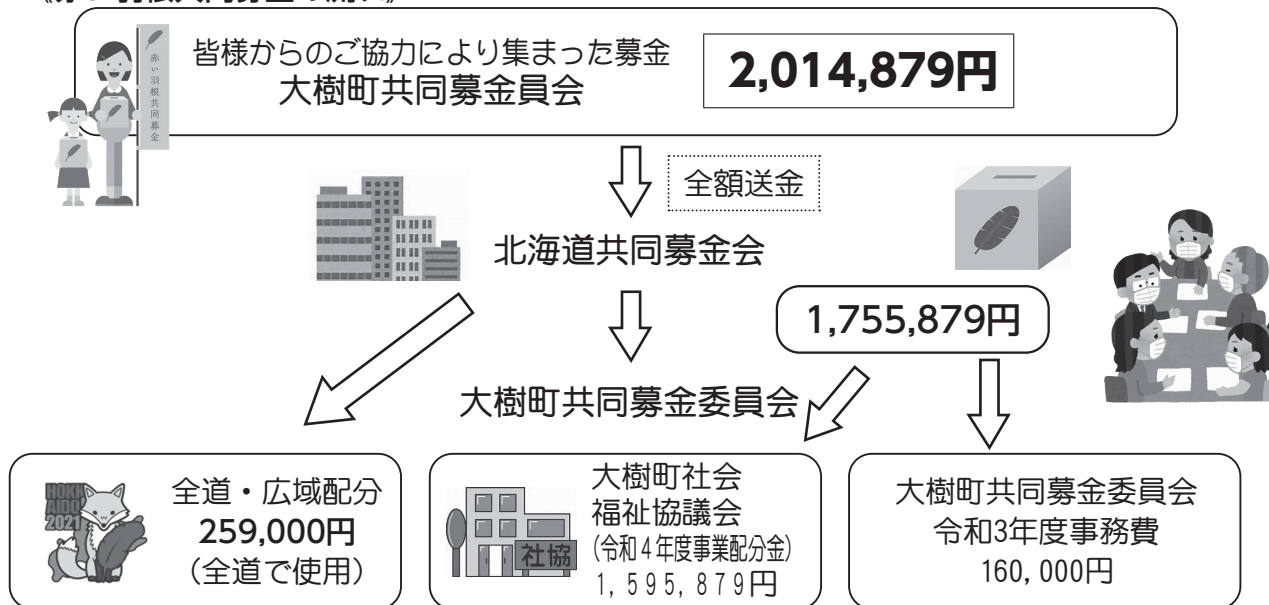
《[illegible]》

赤い羽根共同募金

皆様からのご協力により集まった募金
大樹町共同募金員会

2,014,879円

全額送金

北海道共同募金会

1,755,879円

大樹町共同募金委員会

HOKKAIDO 2021

全道・広域配分
259,000円
（全道で使用）

社協

大樹町社会
福祉協議会
(令和４年度事業配分金)
１，５９５，８７９円

大樹町共同募金委員会
令和3年度事務費
160，000円